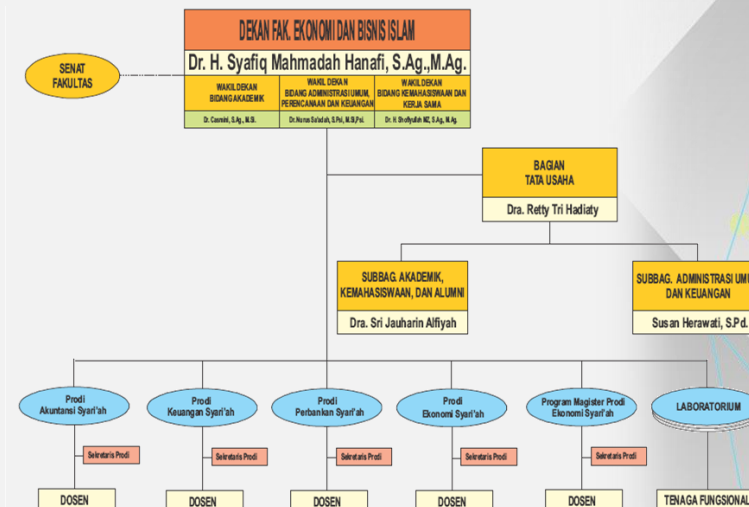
DEKAN FAK. EKONOMI DAN BISNIS ISLAM

Dr. H. Syafiq Mahmadah Hanafi, S.Ag.,M.Ag.

SENAT FAKULTAS

WAKIL DEKAN BIDANG AKADEMIK

Dr. Casmini, S.Ag., M.Si.

WAKIL DEKAN BIDANG ADMINISTRASI UMUM, PERENCANAAN DAN KEUANGAN

Dr. Nurus Sa'adah, S.Psi, M.Si,Psi.

WAKIL DEKAN BIDANG KEMAHASISWAAN DAN KERJA SAMA

Dr. H. Shofiyullah MZ, S.Ag., M.Ag.

BAGIAN TATA USAHA

Dra. Retty Tri Hadiaty

SUBBAG. AKADEMIK, KEMAHASISWAAN, DAN ALUMNI

Dra. Sri Jauharin Alfiyah

SUBBAG. ADMINISTRASI UMU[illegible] DAN KEUANGAN

Susan Herawati, S.Pd.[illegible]

Prodi Akuntansi Syari'ah

Prodi Keuangan Syari'ah

Prodi Perbankan Syari'ah

Prodi Ekonomi Syari'ah

Program Magister Prodi Ekonomi Syari'ah

LABORATORIUM

Sekretaris Prodi

Sekretaris Prodi

Sekretaris Prodi

Sekretaris Prodi

Sekretaris Prodi

DOSEN

DOSEN

DOSEN

DOSEN

DOSEN

TENAGA FUNGSIONAL